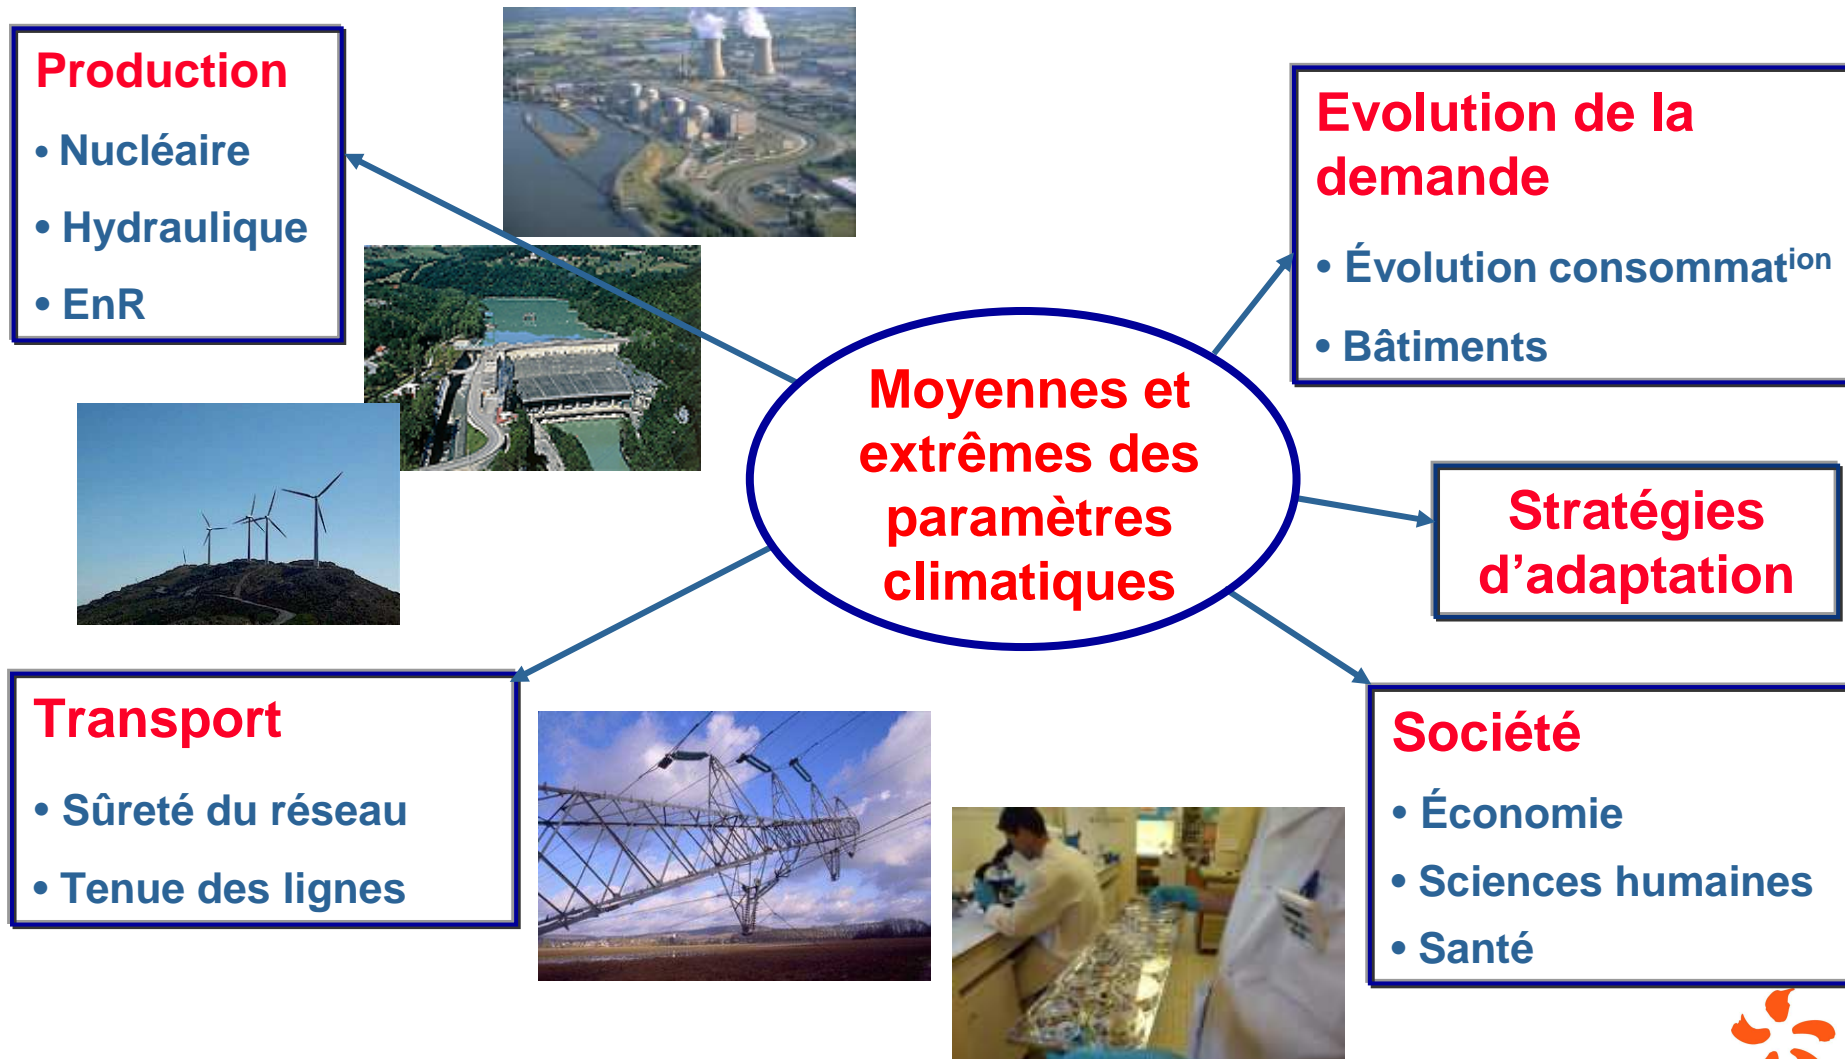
Production

• Nucléaire

• Hydraulique

• EnR

Evolution de la demande

• Évolution consommation

• Bâtiments

Moyennes et extrêmes des paramètres climatiques

Stratégies d'adaptation

Transport

• Sûreté du réseau

• Tenue des lignes

Société

• Économie

• Sciences humaines

• Santé